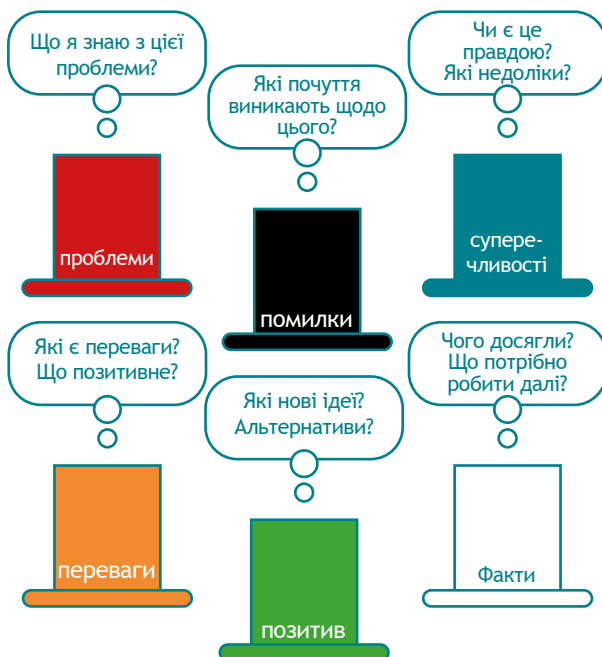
Що я знаю з цієї проблеми?

проблеми

Які почуття виникають щодо цього?

помилки

Чи є це правдою? Які недоліки?

супере-чливості

Які є переваги? Що позитивне?

переваги

Які нові ідеї? Альтернативи?

позитив

Чого досягли? Що потрібно робити далі?

Факти